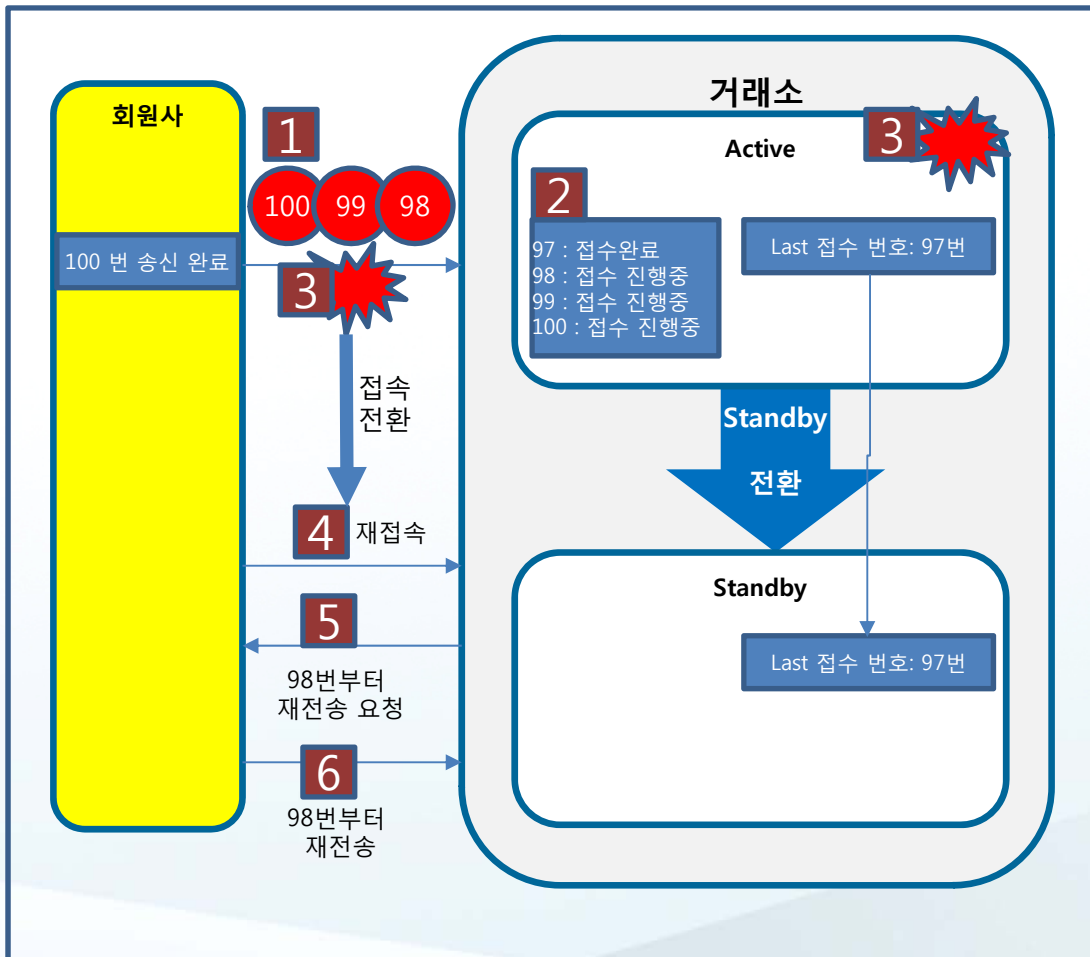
회원사

1

100 99 98

100 번 송신 완료

3

접속 전환

4 재접속

5

98번부터 재전송 요청

6

98번부터 재전송

거래소

Active

3

2

97 : 접수완료
98 : 접수 진행중
99 : 접수 진행중
100 : 접수 진행중

Last 접수 번호: 97번

Standby 전환

Standby

Last 접수 번호: 97번